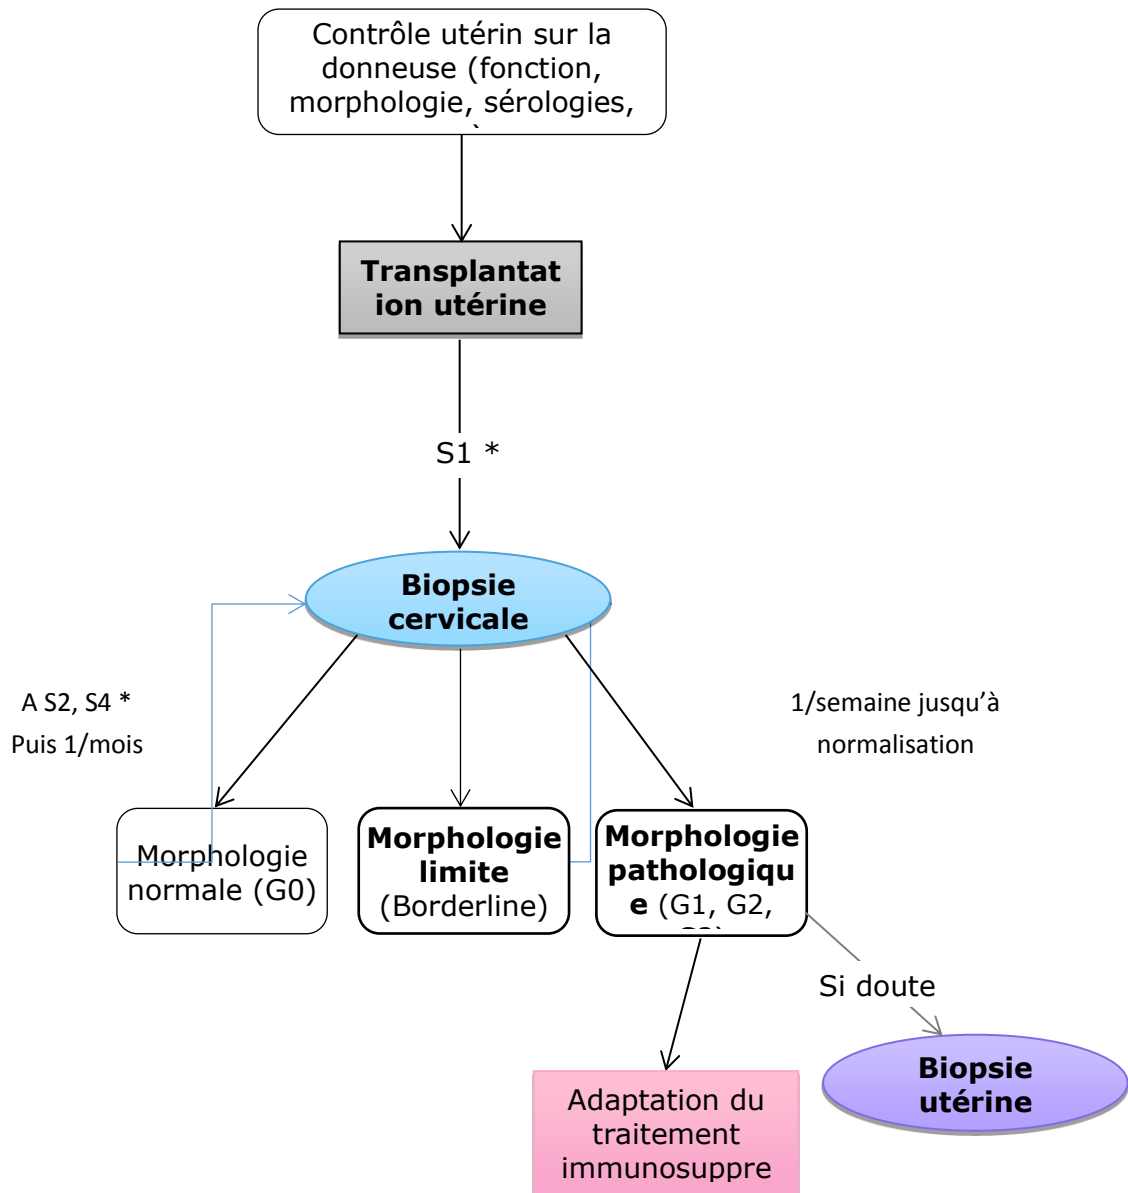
Contrôle utérin sur la donneuse (fonction, morphologie, sérologies, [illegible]

Transplantation utérine

S1 *

Biopsie cervicale

A S2, S4 *
Puis 1/mois

1/semaine jusqu'à normalisation

Morphologie normale (G0)

Morphologie limite (Borderline)

Morphologie pathologique (G1, G2, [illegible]

Si doute

Biopsie utérine

Adaptation du traitement immunosuppre